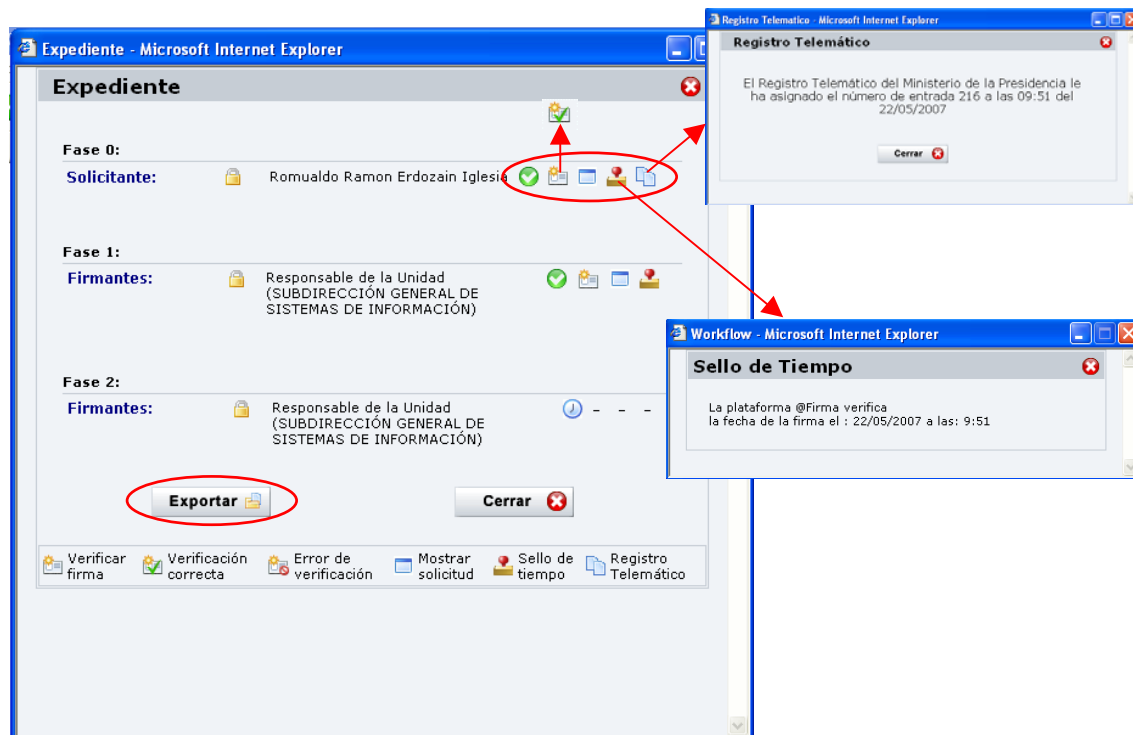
Expediente - Microsoft Internet Explorer

Expediente

Fase 0:

Solicitante: Romualdo Ramon Erdozain Iglesia

Fase 1:

Firmantes: Responsable de la Unidad (SUBDIRECCIÓN GENERAL DE SISTEMAS DE INFORMACIÓN)

Fase 2:

Firmantes: Responsable de la Unidad (SUBDIRECCIÓN GENERAL DE SISTEMAS DE INFORMACIÓN) - - -

Exportar

Cerrar

Verificar firma | Verificación correcta | Error de verificación | Mostrar solicitud | Sello de tiempo | Registro Telemático

Registro Telematico - Microsoft Internet Explorer

Registro Telemático

El Registro Telemático del Ministerio de la Presidencia le ha asignado el número de entrada 216 a las 09:51 del 22/05/2007

Cerrar

Workflow - Microsoft Internet Explorer

Sello de Tiempo

La plataforma @Firma verifica
la fecha de la firma el : 22/05/2007 a las: 9:51